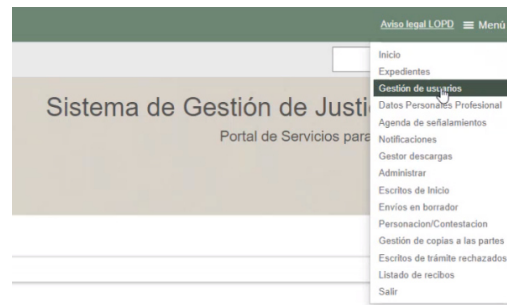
Aviso legal LOPD ≡ Menú

Sistema de Gestión de Justi

Portal de Servicios para

Inicio
Expedientes
Gestión de usuarios
Datos Personales Profesional
Agenda de señalamientos
Notificaciones
Gestor descargas
Administrar
Escritos de Inicio
Envíos en borrador
Personacion/Contestacion
Gestión de copias a las partes
Escritos de trámite rechazados
Listado de recibos
Salir